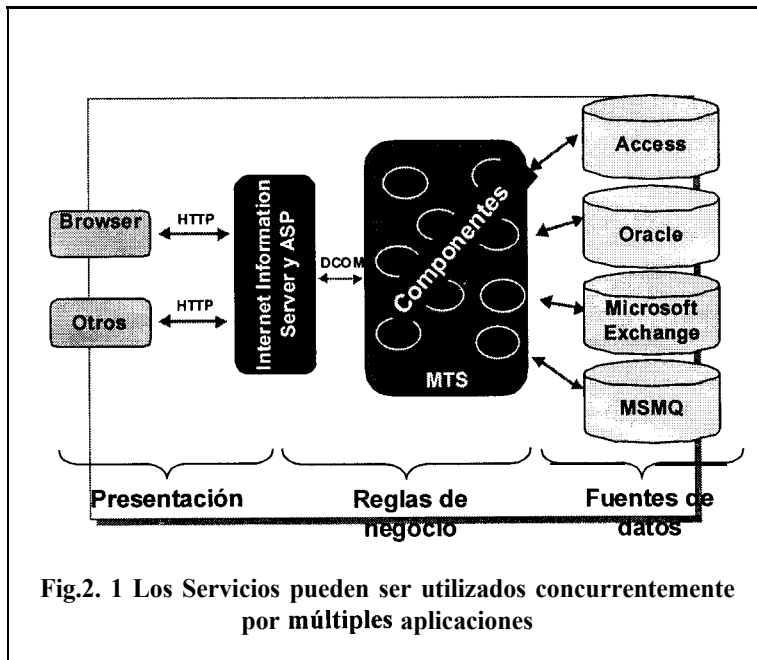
Browser

HTTP

Otros

HTTP

Internet Information Server y ASP

DCOM

Componentes

MTS

Access

Oracle

Microsoft Exchange

MSMQ

Presentación

Reglas de negocio

Fuentes de datos

Fig.2. 1 Los Servicios pueden ser utilizados concurrentemente por múltiples aplicaciones